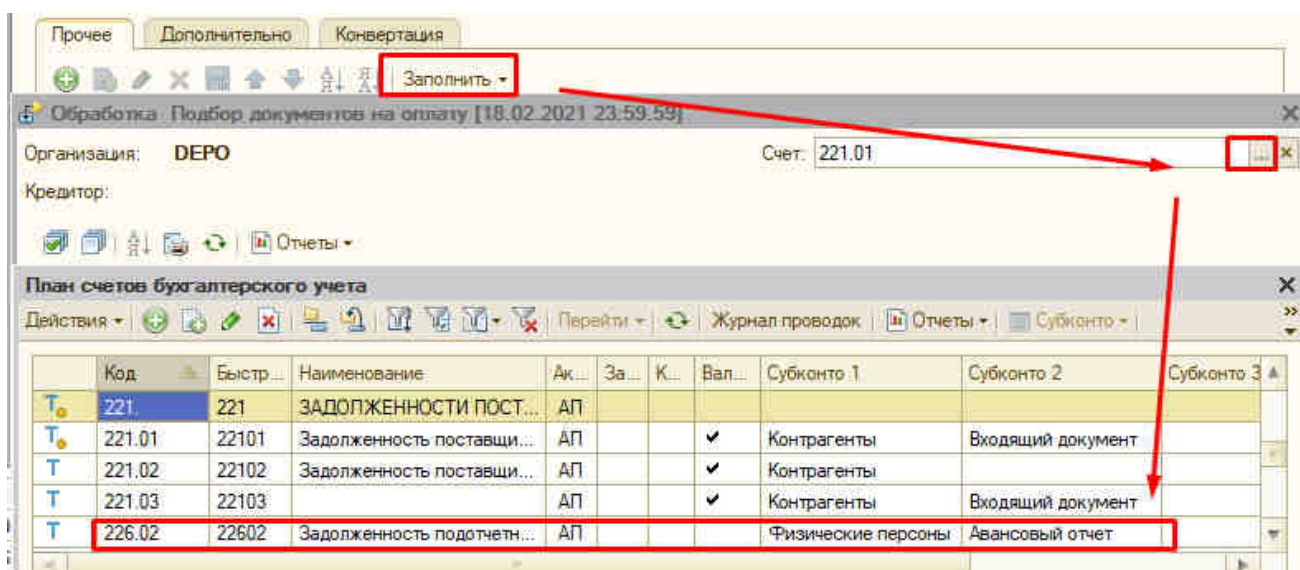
Прочее | Дополнительно | Конвертация

Заполнить ▾

Обработка Подбор документов на оплату [18.02.2021 23:59:59]

Организация: DEPO

Счет: 221.01

Кредитор:

Отчеты ▾

План счетов бухгалтерского учета

Действия ▾ | Перейти ▾ | Журнал проводок | Отчеты ▾ | Субконто ▾

| | Код | Быстр... | Наименование | Ак... | За... | К... | Вал... | Субконто 1 | Субконто 2 | Субконто 3 |
|---|---|---|---|---|---|---|---|---|---|---|
| T | 221. | 221 | ЗАДОЛЖЕННОСТИ ПОСТ... | АП | | | | | | |
| T | 221.01 | 22101 | Задолженность поставщи... | АП | | | ✔ | Контрагенты | Входящий документ | |
| T | 221.02 | 22102 | Задолженность поставщи... | АП | | | ✔ | Контрагенты | | |
| T | 221.03 | 22103 | | АП | | | ✔ | Контрагенты | Входящий документ | |
| T | 226.02 | 22602 | Задолженность подотчетн... | АП | | | | Физические персоны | Авансовый отчет | |